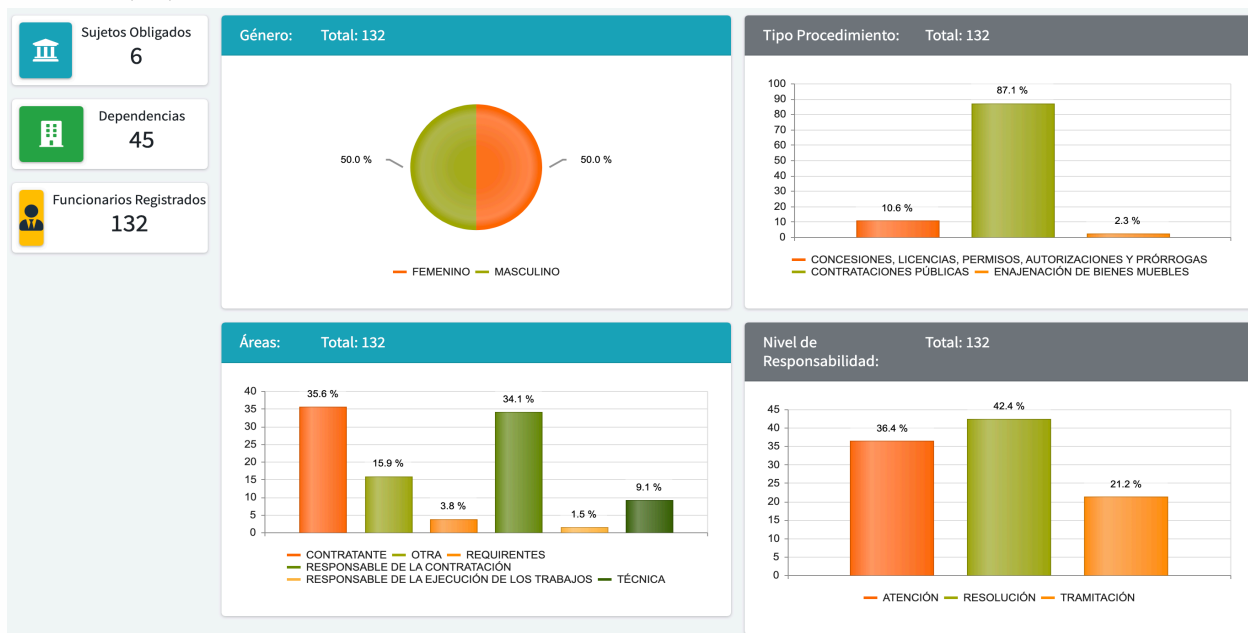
Sujetos Obligados
6

Dependencias
45

Funcionarios Registrados
132

Género: Total: 132

50.0 %
50.0 %

FEMENINO MASCULINO

Tipo Procedimiento: Total: 132

100
90
80
70
60
50
40
30
20
10
0

87.1 %
10.6 %
2.3 %

CONCESIONES, LICENCIAS, PERMISOS, AUTORIZACIONES Y PRÓRROGAS
CONTRATACIONES PÚBLICAS ENAJENACIÓN DE BIENES MUEBLES

Áreas: Total: 132

40
35
30
25
20
15
10
5
0

35.6 %
15.9 %
3.8 %
34.1 %
1.5 %
9.1 %

CONTRATANTE OTRA REQUIRENTES
RESPONSABLE DE LA CONTRATACIÓN
RESPONSABLE DE LA EJECUCIÓN DE LOS TRABAJOS TÉCNICA

Nivel de Responsabilidad: Total: 132

45
40
35
30
25
20
15
10
5
0

36.4 %
42.4 %
21.2 %

ATENCIÓN RESOLUCIÓN TRAMITACIÓN